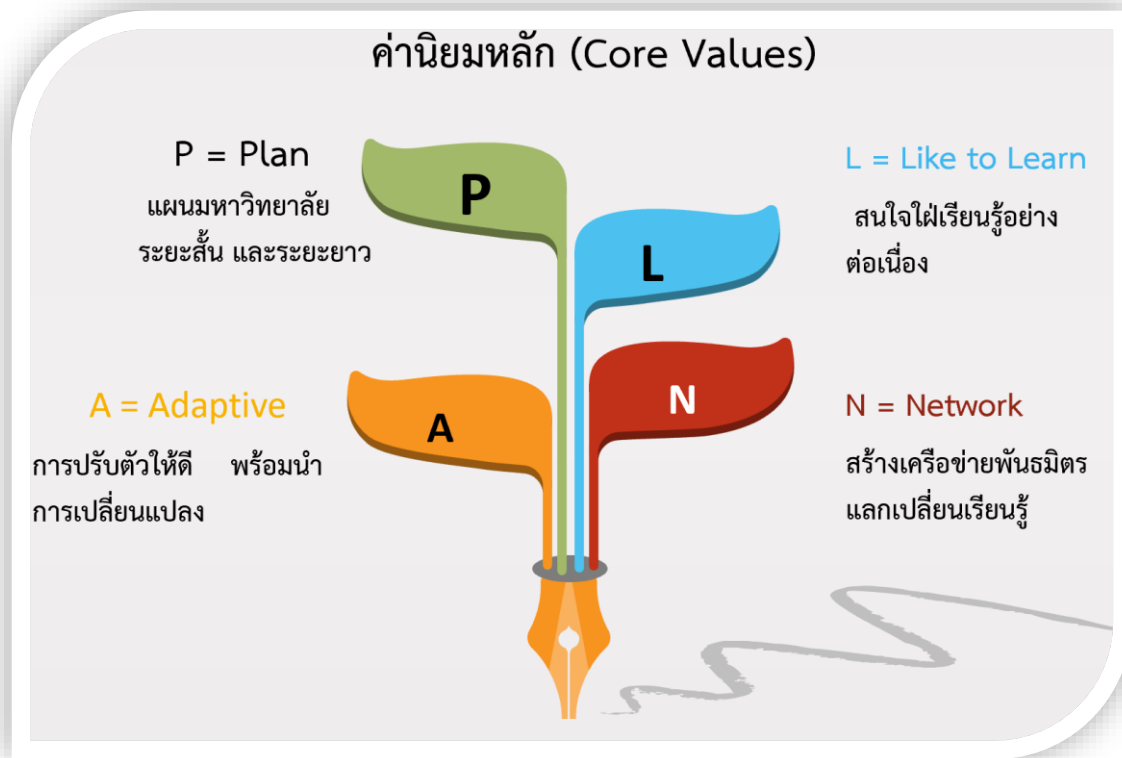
ค่านิยมหลัก (Core Values)

P = Plan

แผนมหาวิทยาลัย ระยะสั้น และระยะยาว

P

L

L = Like to Learn

สนใจใฝ่เรียนรู้อย่างต่อเนื่อง

A = Adaptive

การปรับตัวให้ดี พร้อมนำการเปลี่ยนแปลง

A

N

N = Network

สร้างเครือข่ายพันธมิตร แลกเปลี่ยนเรียนรู้